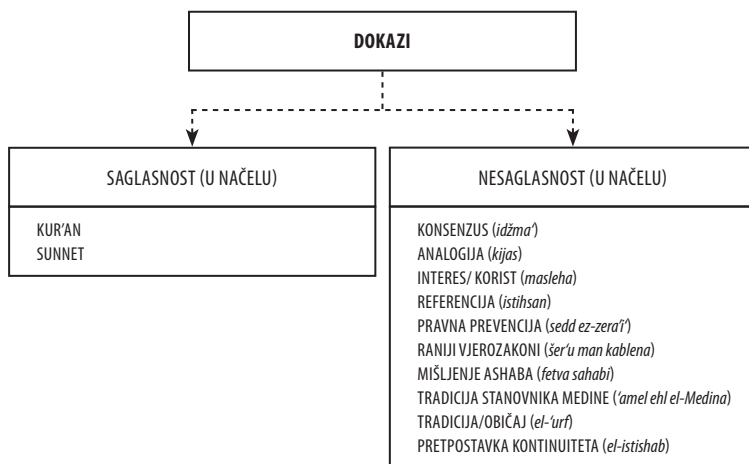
DOKAZI

SAGLASNOST (U NAČELU)

KUR'AN
SUNNET

NESAGLASNOST (U NAČELU)

KONSENZUS (idžma')
ANALOGIJA (kijas)
INTERES/ KORIST (masleha)
REFERENCIJA (istihsan)
PRAVNA PREVENCIJA (sedd ez-zera'i')
RANIJI VJEROZAKONI (šer'u man kablena)
MIŠLJENJE ASHABA (fetva sahabi)
TRADICIJA STANOVNIKA MEDINE ('amel ehl el-Medina)
TRADICIJA/OBIČAJ (el-'urf)
PRETPOSTAVKA KONTINUITETA (el-istishab)